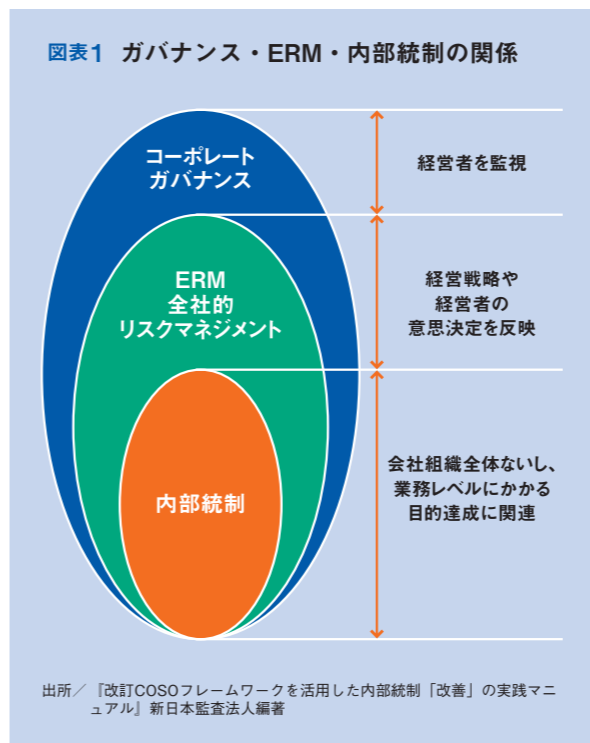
図表1　ガバナンス・ERM・内部統制の関係

コーポレート
ガバナンス

ERM
全社的
リスクマネジメント

内部統制

経営者を監視

経営戦略や
経営者の
意思決定を反映

会社組織全体ないし、
業務レベルにかかわる
目的達成に関連

出所／『改訂COSOフレームワークを活用した内部統制「改善」の実践マニュアル』新日本監査法人編著